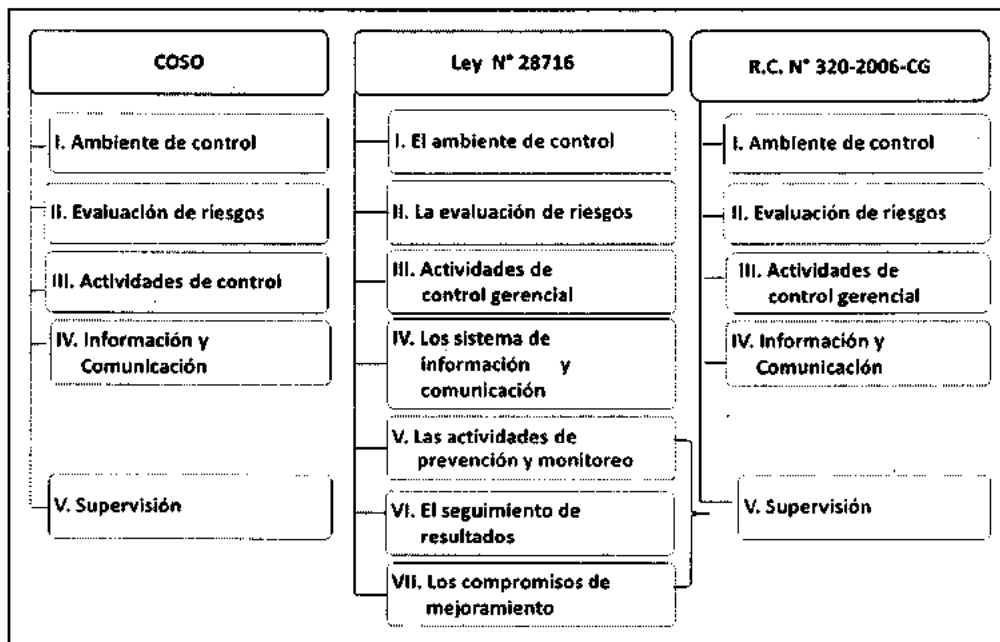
COSO

I. Ambiente de control

II. Evaluación de riesgos

III. Actividades de control

IV. Información y Comunicación

V. Supervisión

Ley N° 28716

I. El ambiente de control

II. La evaluación de riesgos

III. Actividades de control gerencial

IV. Los sistema de información y comunicación

V. Las actividades de prevención y monitoreo

VI. El seguimiento de resultados

VII. Los compromisos de mejoramiento

R.C. N° 320-2006-CG

I. Ambiente de control

II. Evaluación de riesgos

III. Actividades de control gerencial

IV. Información y Comunicación

V. Supervisión